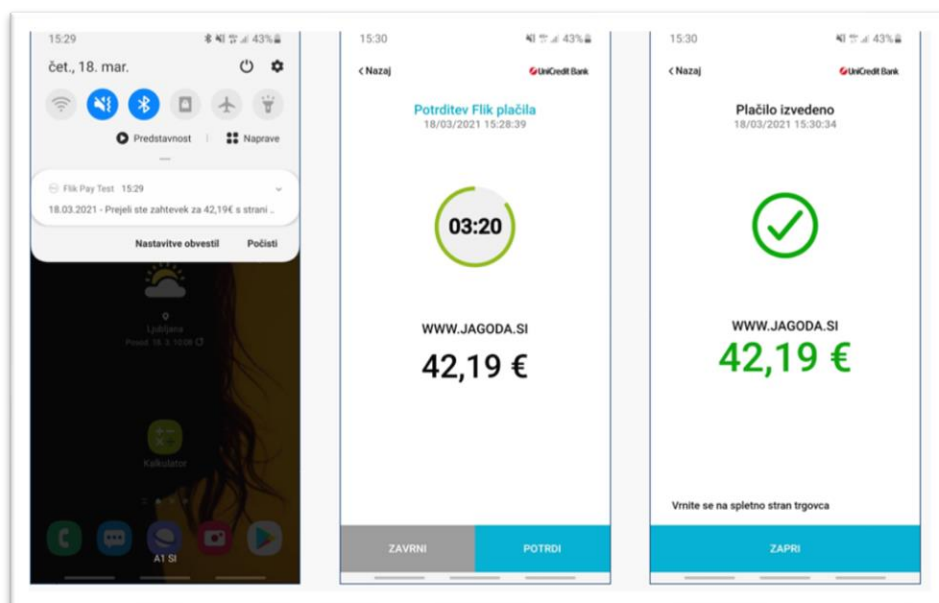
15:29
43%
čet., 18. mar.
Predstavnost
Naprave
Flik Pay Test · 15:29
18.03.2021 - Prejeli ste zahtevek za 42,19€ s strani ...
Nastavitve obvestil
Počisti
Ljubljana
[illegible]
Kalkulator
A1 SI

15:30
43%
< Nazaj
UniCredit Bank
Potrditev Flik plačila
18/03/2021 15:28:39
03:20
WWW.JAGODA.SI
42,19 €
ZAVRNI
POTRDI

15:30
43%
< Nazaj
UniCredit Bank
Plačilo izvedeno
18/03/2021 15:30:34
WWW.JAGODA.SI
42,19 €
Vrnite se na spletno stran trgovca
ZAPRI